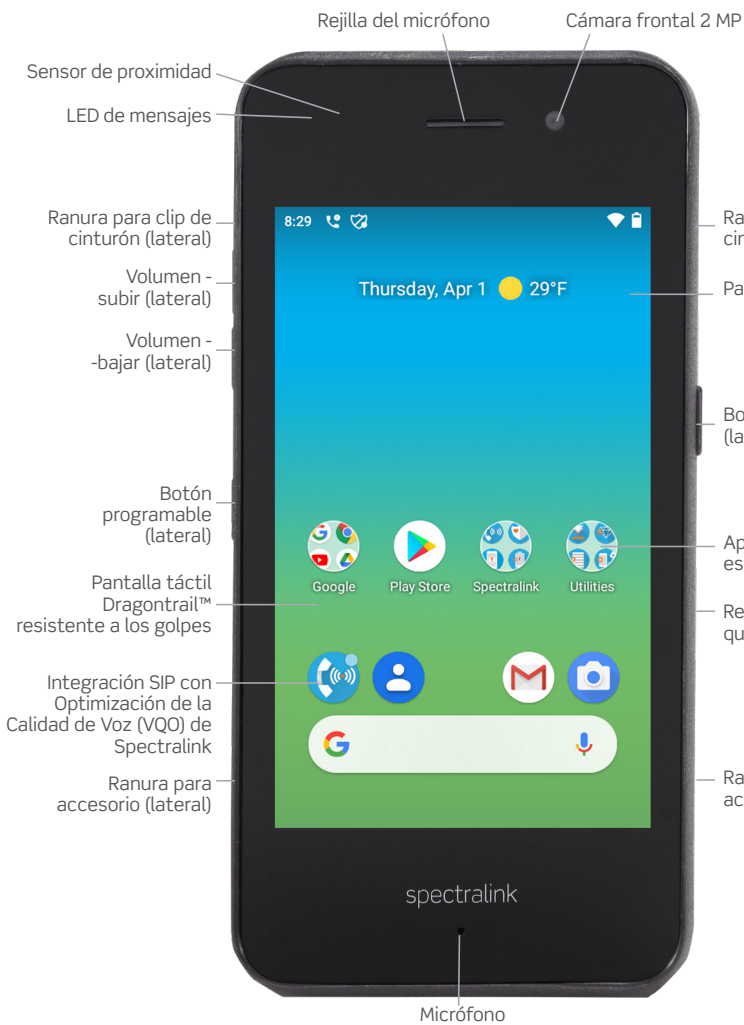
Rejilla del micrófono

Cámara frontal 2 MP

Sensor de proximidad

LED de mensajes

Ranura para clip de cinturón (lateral)

Volumen - subir (lateral)

Volumen - -bajar (lateral)

Botón programable (lateral)

Pantalla táctil Dragontrail™ resistente a los golpes

Integración SIP con Optimización de la Calidad de Voz (VQO) de Spectralink

Ranura para accesorio (lateral)

Ra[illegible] cin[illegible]

Pa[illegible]

Bo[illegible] (la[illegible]

Ap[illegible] es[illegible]

Re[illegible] qu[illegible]

Ra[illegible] ac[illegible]

8:29

Thursday, Apr 1 29°F

Google

Play Store

Spectralink

Utilities

spectralink

Micrófono